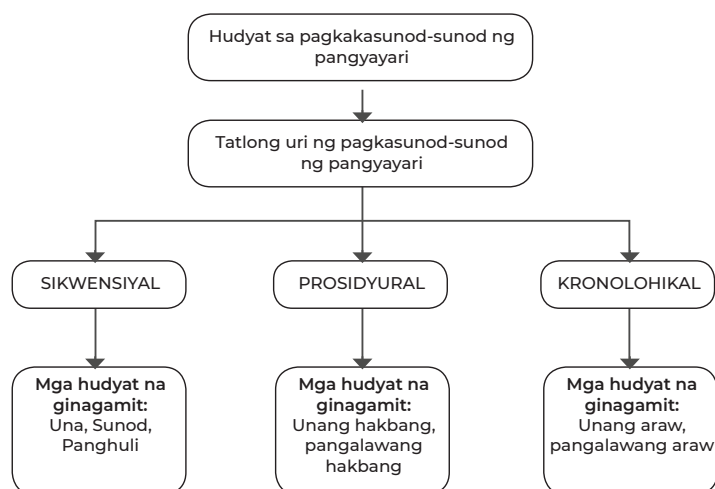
Hudyat sa pagkakasunod-sunod ng pangyayari

Tatlong uri ng pagkasunod-sunod ng pangyayari

SIKWENSIYAL

PROSIDYURAL

KRONOLOHIKAL

**Mga hudyat na ginagamit:** Una, Sunod, Panghuli

**Mga hudyat na ginagamit:** Unang hakbang, pangalawang hakbang

**Mga hudyat na ginagamit:** Unang araw, pangalawang araw